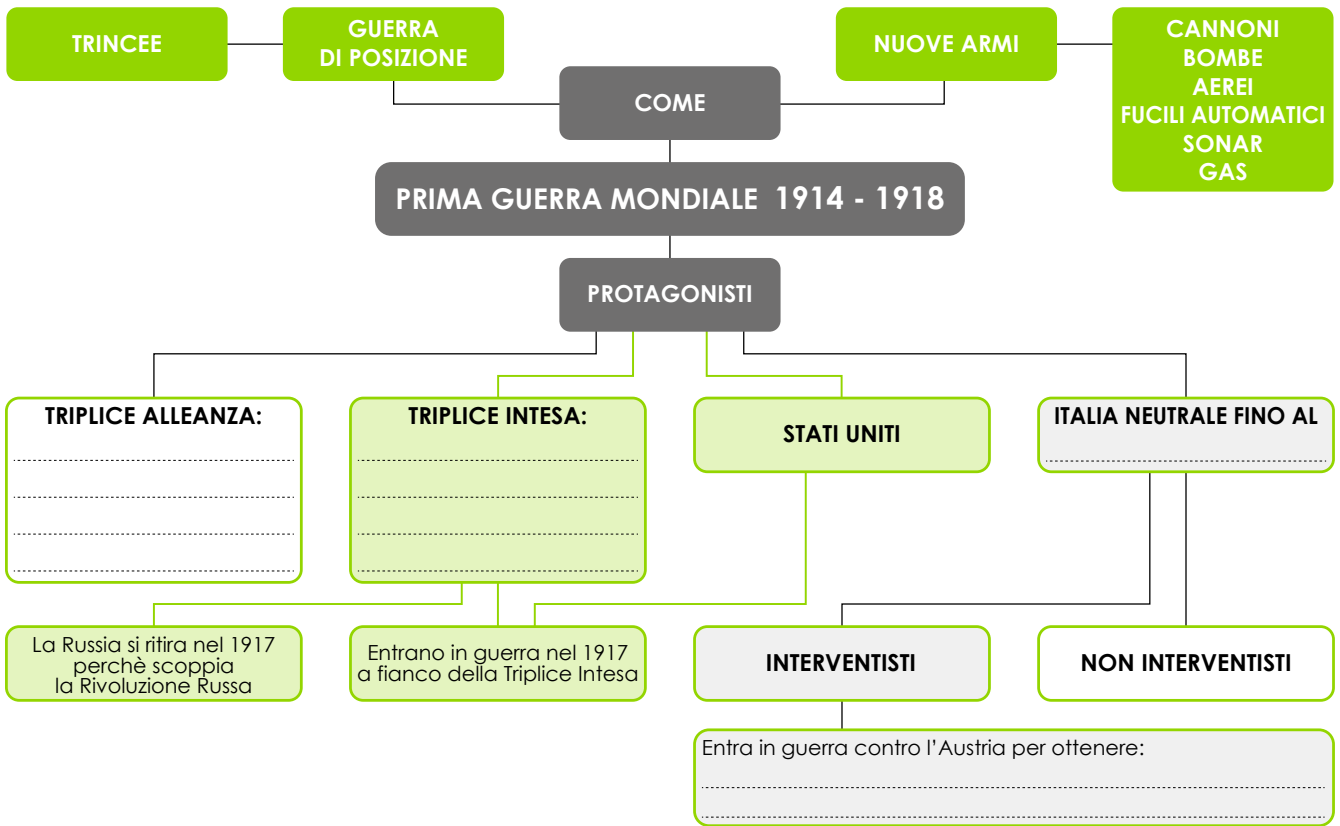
TRINCEE

GUERRA DI POSIZIONE

NUOVE ARMI

CANNONI
BOMBE
AEREI
FUCILI AUTOMATICI
SONAR
GAS

COME

PRIMA GUERRA MONDIALE 1914 - 1918

PROTAGONISTI

TRIPLICE ALLEANZA:

TRIPLICE INTESA:

STATI UNITI

ITALIA NEUTRALE FINO AL

La Russia si ritira nel 1917 perchè scoppia la Rivoluzione Russa

Entrano in guerra nel 1917 a fianco della Triplice Intesa

INTERVENTISTI

NON INTERVENTISTI

Entra in guerra contro l'Austria per ottenere: